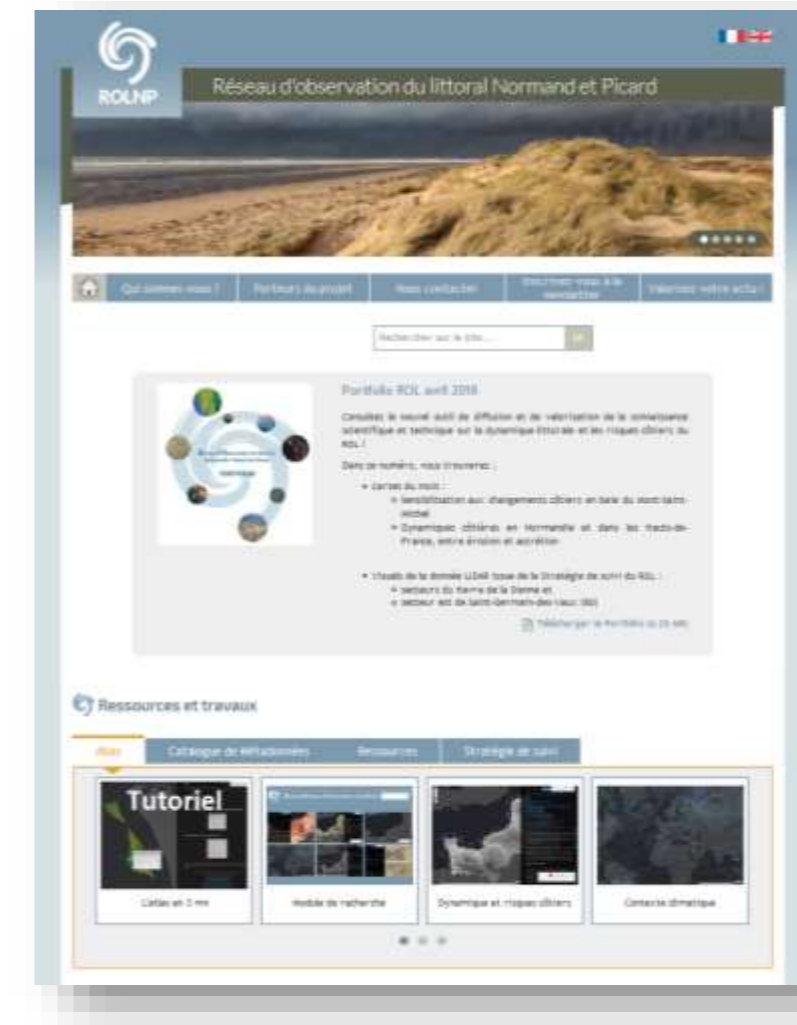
ROLNP

Réseau d'observation du littoral Normand et Picard

Qui sommes-nous ? | Porteurs du projet | Nous contacter | Inscrivez-vous à la newsletter | Valorisez votre actu !

Rechercher sur le site... | ok

Portfolio ROL avril 2018

Consultez le nouvel outil de diffusion et de valorisation de la connaissance scientifique et technique sur la dynamique littorale et les risques côtiers du ROL !

Dans ce numéro, vous trouverez :

• Cartes du mois :
 ◦ Sensibilisation aux changements côtiers en baie du Mont-Saint-Michel
 ◦ Dynamiques côtières en Normandie et dans les Hauts-de-France, entre érosion et accrétion

• Visuels de la donnée LiDAR issue de la Stratégie de suivi du ROL :
 ◦ secteurs du Havre à la Somme et
 ◦ secteur est de Saint-Germain-des-Vaux (50)

Télécharger le Portfolio ([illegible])

Ressources et travaux

Atlas | Catalogue de Métadonnées | Ressources | Stratégie de suivi

Tutoriel

L'atlas en 3 mn | Module de recherche | Dynamique et risques côtiers | Contexte climatique